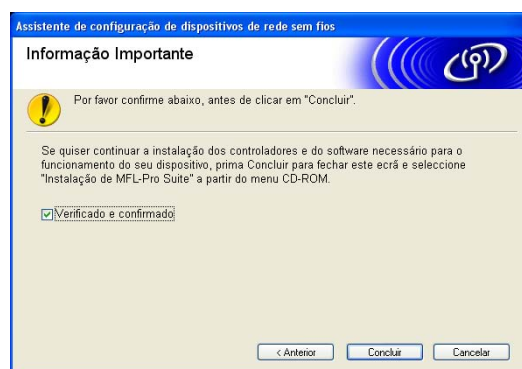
Assistente de configuração de dispositivos de rede sem fios

Informação Importante

Por favor confirme abaixo, antes de clicar em "Concluir".

Se quiser continuar a instalação dos controladores e do software necessário para o funcionamento do seu dispositivo, prima Concluir para fechar este ecrã e seleccione "Instalação de MFL-Pro Suite" a partir do menu CD-ROM.

Verificado e confirmado

< Anterior

Concluir

Cancelar